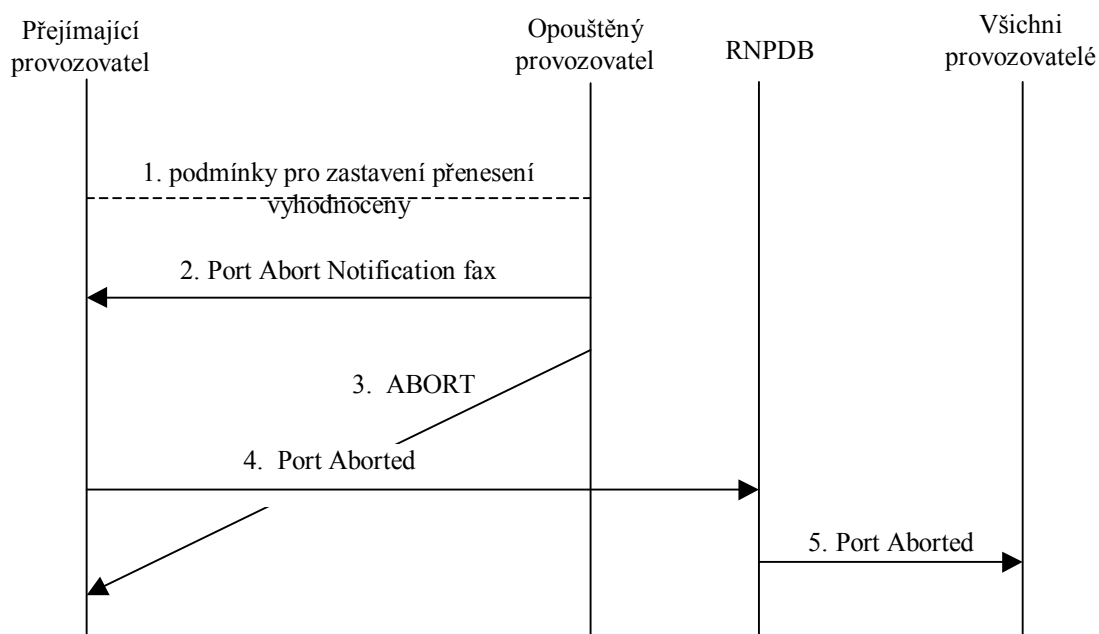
Přejímající provozovatel

Opouštěný provozovatel

RNPDB

Všichni provozovatelé

1. podmínky pro zastavení přenesení vyhodnoceny

2. Port Abort Notification fax

3. ABORT

4. Port Aborted

5. Port Aborted